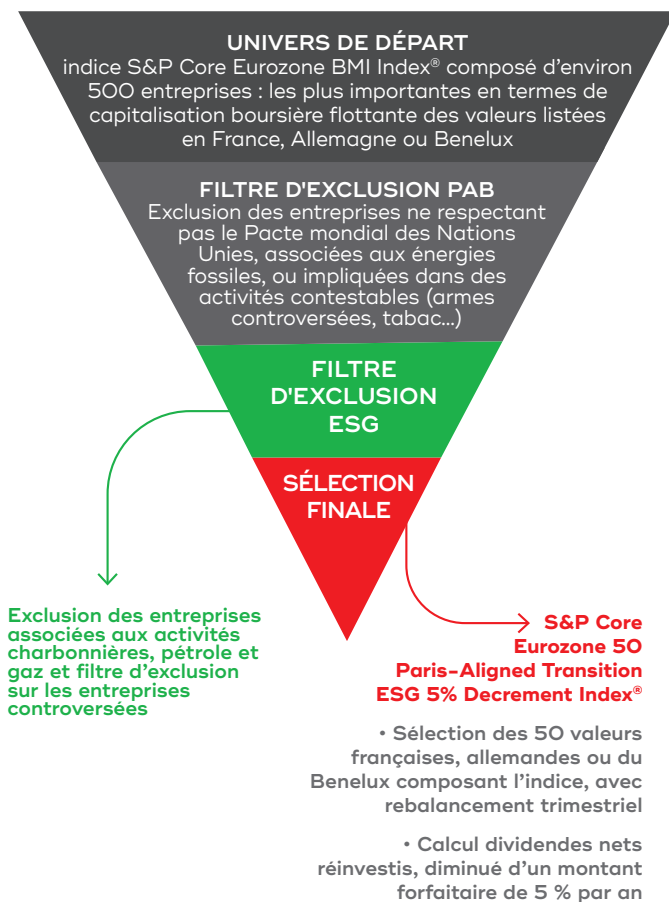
UNIVERS DE DÉPART
indice S&P Core Eurozone BMI Index® composé d'environ 500 entreprises : les plus importantes en termes de capitalisation boursière flottante des valeurs listées en France, Allemagne ou Benelux

FILTRE D'EXCLUSION PAB
Exclusion des entreprises ne respectant pas le Pacte mondial des Nations Unies, associées aux énergies fossiles, ou impliquées dans des activités contestables (armes controversées, tabac...)

FILTRE D'EXCLUSION ESG

SÉLECTION FINALE

Exclusion des entreprises associées aux activités charbonnières, pétrole et gaz et filtre d'exclusion sur les entreprises controversées

S&P Core Eurozone 50 Paris-Aligned Transition ESG 5% Decrement Index®

• Sélection des 50 valeurs françaises, allemandes ou du Benelux composant l'indice, avec rebalancement trimestriel

• Calcul dividendes nets réinvestis, diminué d'un montant forfaitaire de 5 % par an